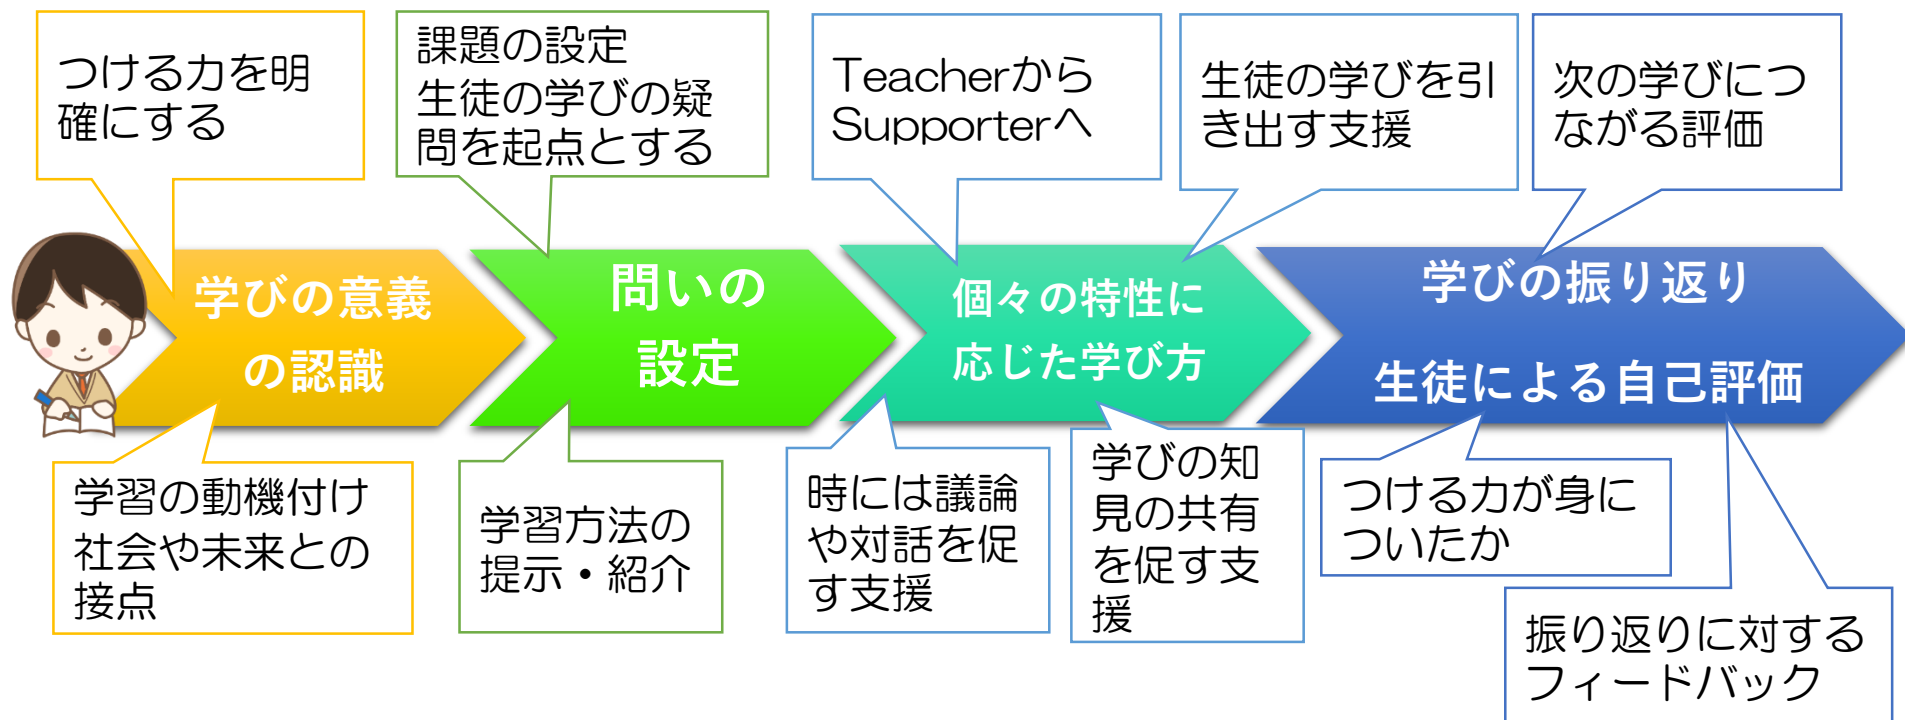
つける力を明確にする

課題の設定
生徒の学びの疑問を起点とする

TeacherからSupporterへ

生徒の学びを引き出す支援

次の学びにつながる評価

学びの意義の認識

問いの設定

個々の特性に応じた学び方

学びの振り返り
生徒による自己評価

学習の動機付け
社会や未来との接点

学習方法の提示・紹介

時には議論や対話を促す支援

学びの知見の共有を促す支援

つける力が身についたか

振り返りに対するフィードバック